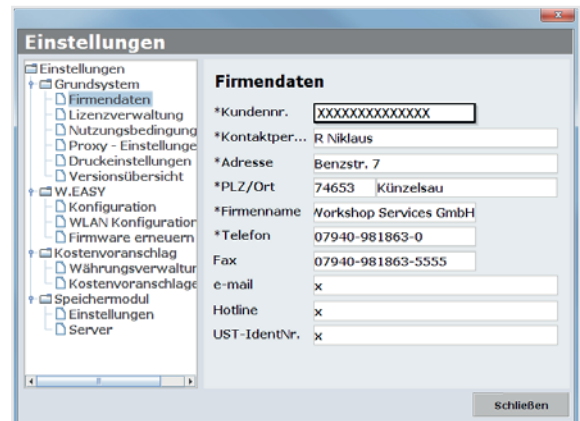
Einstellungen

Einstellungen
Grundsystem
Firmendaten
Lizenzverwaltung
Nutzungsbedingung
Proxy - Einstellunge
Druckeinstellungen
Versionsübersicht
W.EASY
Konfiguration
WLAN Konfiguration
Firmware erneuern
Kostenvoranschlag
Währungsverwaltu
Kostenvoranschlage
Speichermodul
Einstellungen
Server

Firmendaten

| | | |
|---|---|---|
| *Kundennr. | XXXXXXXXXXXXXX | |
| *Kontaktper... | R Niklaus | |
| *Adresse | Benzstr. 7 | |
| *PLZ/Ort | 74653 | Künzelsau |
| *Firmenname | Workshop Services GmbH | |
| *Telefon | 07940-981863-0 | |
| Fax | 07940-981863-5555 | |
| e-mail | x | |
| Hotline | x | |
| UST-IdentNr. | x | |

Schließen